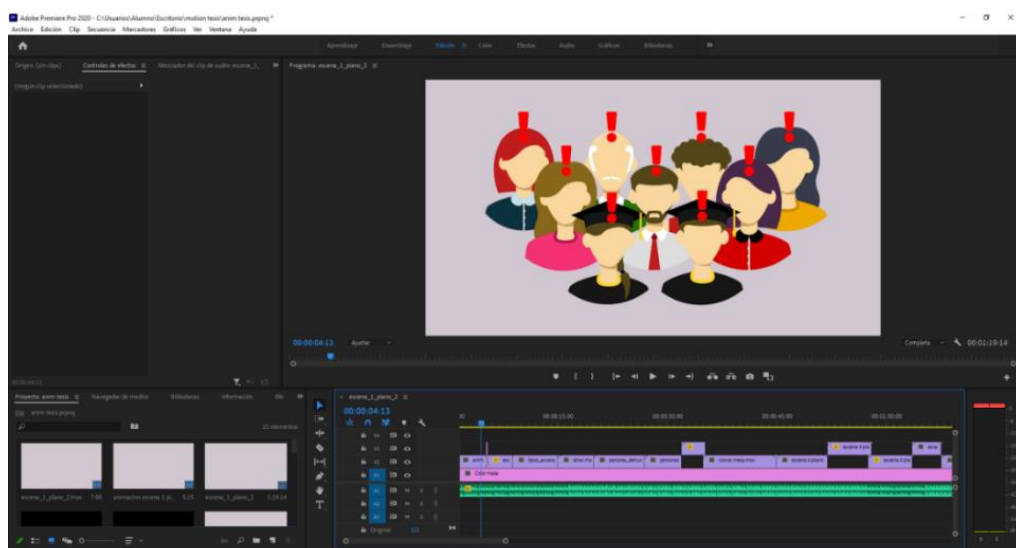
Adobe Premiere Pro 2020 - C:\Usuarios\Alumno\Escritorio\motion tesis\anim tesis.prproj *

Archivo Edición Clip Secuencia Marcadores Gráficos Ver Ventana Ayuda

Aprendizaje Ensamblaje Edición Color Efectos Audio Gráficos Bibliotecas

Origen: (sin clips) Controles de efectos Mezclador del clip de audio: escena_1_ Programa: escena_1_plano_2

(ningún clip seleccionado)

00:00:04:13 Ajustar Completa 00:01:19:14

Proyecto: anim tesis Navegador de medios Bibliotecas Información

anim tesis.prproj

23 elementos

escena_1_plano_2.mov 7:06 animacion escena 1 pl... 5:15 escena_1_plano_2 1:19:14

escena_1_plano_2

00:00:04:13

00:00:15:00 00:00:30:00 00:00:45:00 00:01:00:00

Color mate

Original